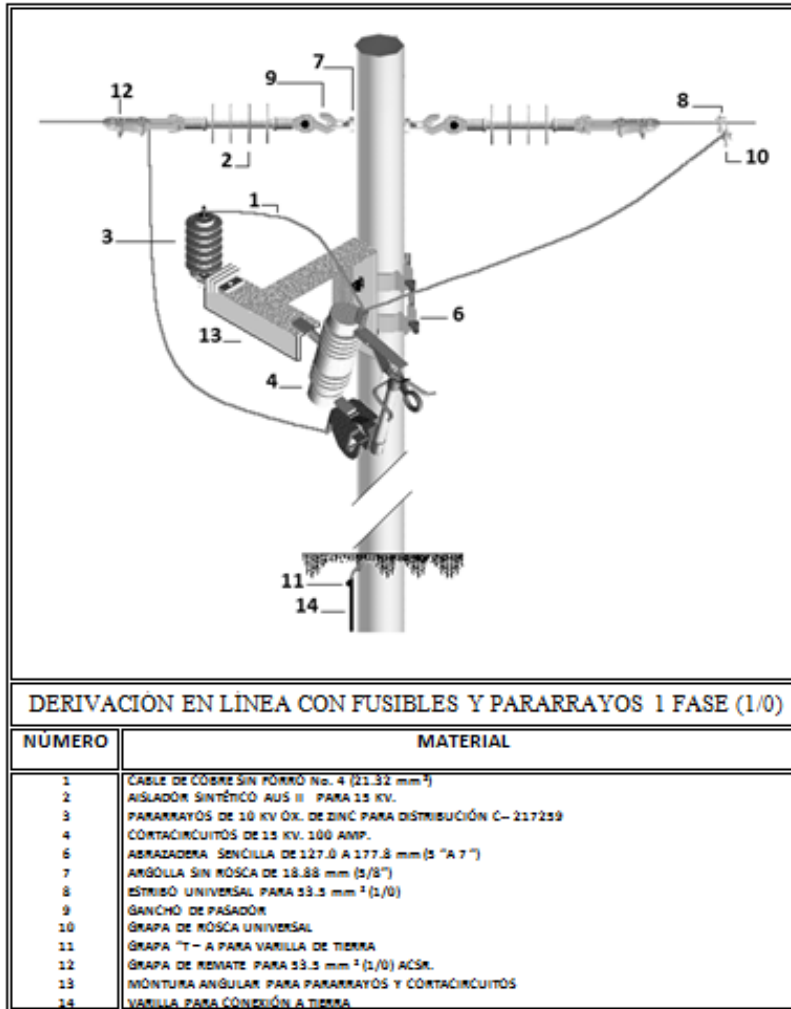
12
9
7
8
2
10
1
3
6
13
4
11
14

DERIVACIÓN EN LÍNEA CON FUSIBLES Y PARARRAYOS 1 FASE (1/0)

| NÚMERO | MATERIAL |
|---|---|
| 1 | CABLE DE COBRE SIN FORRO No. 4 (21.32 mm ²) |
| 2 | AISLADOR SINTÉTICO AUS II PARA 15 KV. |
| 3 | PARARRAYOS DE 10 KV ÓX. DE ZINC PARA DISTRIBUCIÓN C– 217259 |
| 4 | CORTACIRCUITOS DE 15 KV. 100 AMP. |
| 6 | ABRAZADERA SENCILLA DE 127.0 A 177.8 mm (5 " A 7 ") |
| 7 | ARGOLLA SIN ROSCA DE 15.88 mm (5/8") |
| 8 | ESTRIBO UNIVERSAL PARA 53.5 mm ² (1/0) |
| 9 | GANCHO DE PASADOR |
| 10 | GRAPA DE ROSCA UNIVERSAL |
| 11 | GRAPA "T – A PARA VARILLA DE TIERRA |
| 12 | GRAPA DE REMATE PARA 53.5 mm ² (1/0) ACSR. |
| 13 | MONTURA ANGULAR PARA PARARRAYOS Y CORTACIRCUITOS |
| 14 | VARILLA PARA CONEXIÓN A TIERRA |